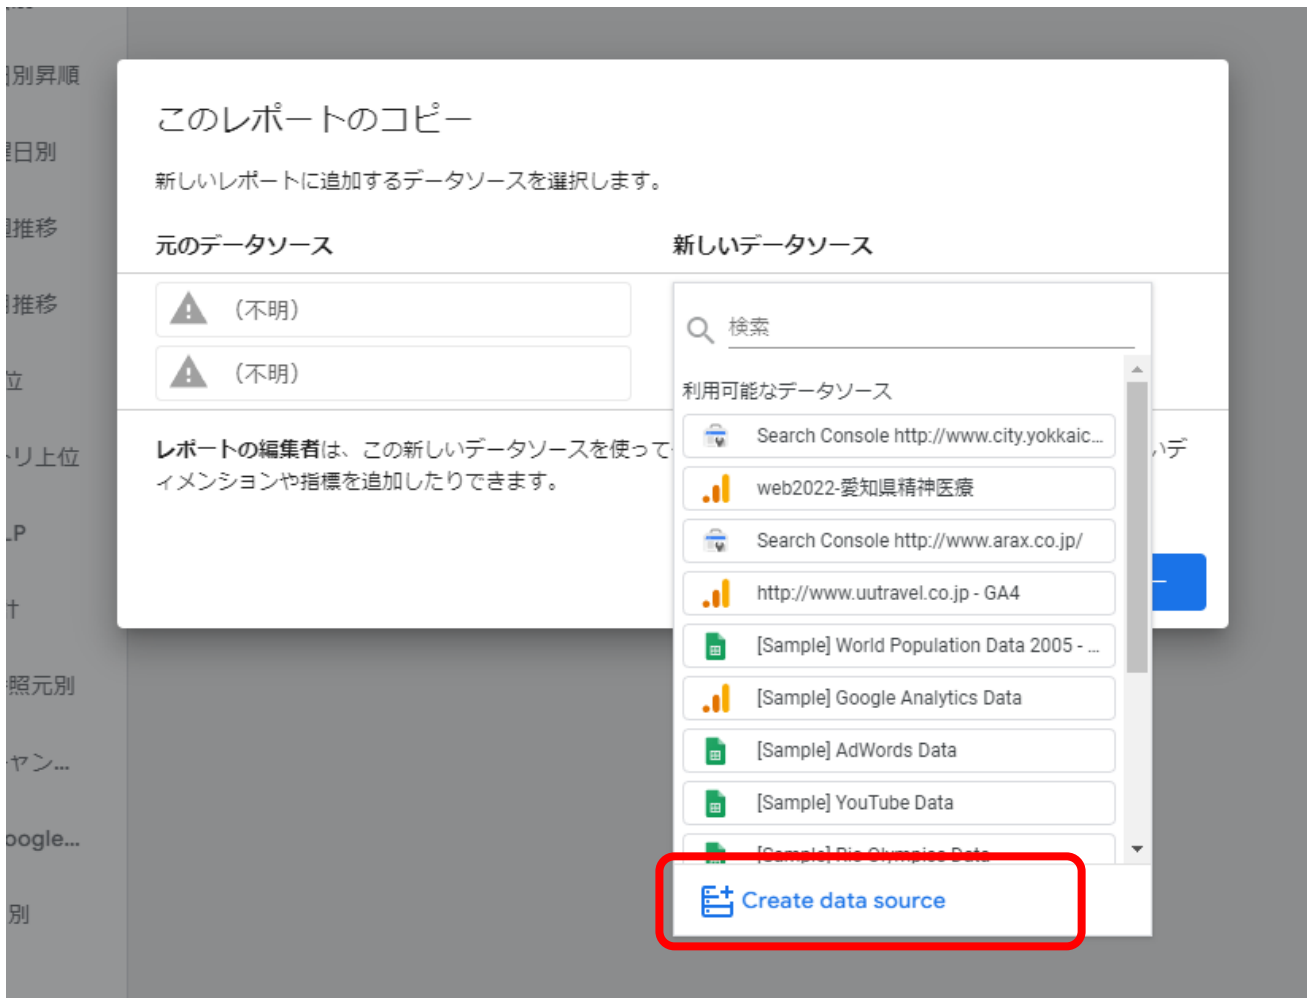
別昇順
日別
推移
推移
位
リ上位
LP
十
照元別
ャン...
oogle...
別

このレポートのコピー

新しいレポートに追加するデータソースを選択します。

元のデータソース

新しいデータソース

（不明）

（不明）

レポートの編集者は、この新しいデータソースを使って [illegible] いディメンションや指標を追加したりできます。

検索

利用可能なデータソース

Search Console http://www.city.yokkaic...

web2022-愛知県精神医療

Search Console http://www.arax.co.jp/

http://www.uutravel.co.jp - GA4

[Sample] World Population Data 2005 - ...

[Sample] Google Analytics Data

[Sample] AdWords Data

[Sample] YouTube Data

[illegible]

Create data source